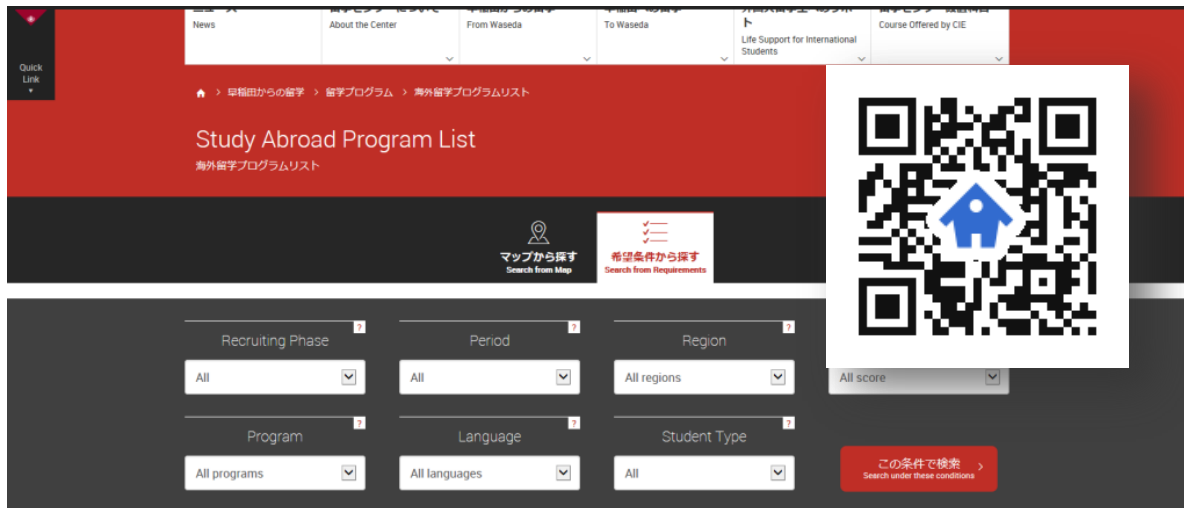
Quick Link

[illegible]
News

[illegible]
About the Center

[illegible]
From Waseda

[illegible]
To Waseda

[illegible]
Life Support for International Students

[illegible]
Course Offered by CIE

> 早稲田からの留学 > 留学プログラム > 海外留学プログラムリスト

Study Abroad Program List
海外留学プログラムリスト

マップから探す
Search from Map

希望条件から探す
Search from Requirements

Recruiting Phase ?
All

Period ?
All

Region ?
All regions

All score

Program ?
All programs

Language ?
All languages

Student Type ?
All

この条件で検索
Search under these conditions